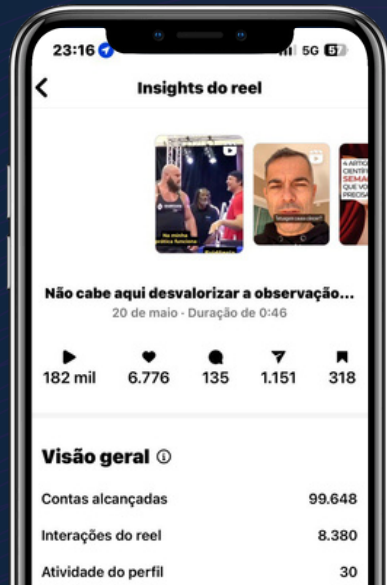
23:16
5G 57

Insights do reel

Na minha prática funciona

Imagem pode dizer?

A ARTIC CENTIF SEMA QUE VO PRECISA

Não cabe aqui desvalorizar a observação...
20 de maio · Duração de 0:46

182 mil
6.776
135
1.151
318

Visão geral

| Contas alcançadas | 99.648 |
|---|---|
| Interações do reel | 8.380 |
| Atividade do perfil | 30 |